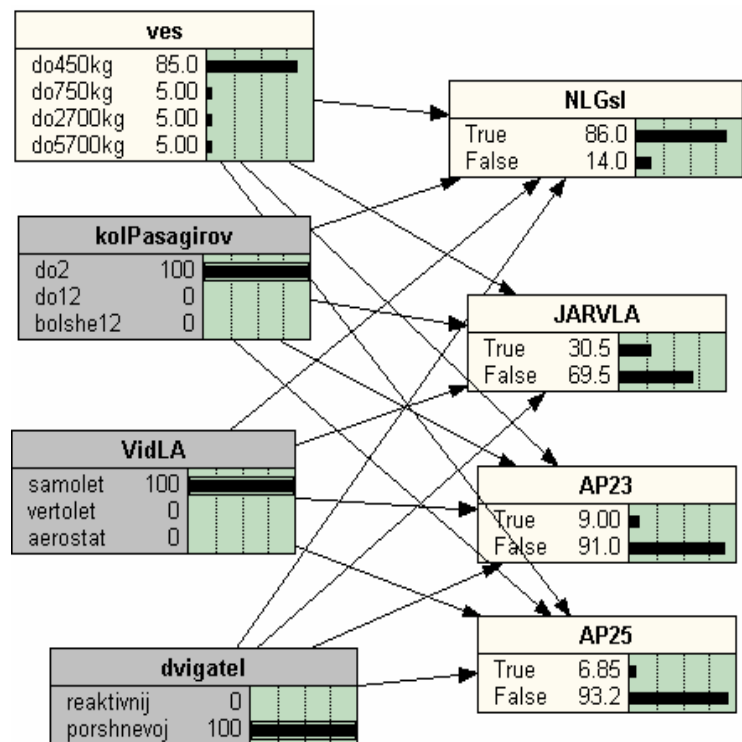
ves
do450kg 85.0
do750kg 5.00
do2700kg 5.00
do5700kg 5.00

NLGsl
True 86.0
False 14.0

kolPasagirov
do2 100
do12 0
bolshe12 0

JARVLA
True 30.5
False 69.5

VidLA
samolet 100
vertolet 0
aerostat 0

AP23
True 9.00
False 91.0

AP25
True 6.85
False 93.2

dvigatel
reaktivnij 0
porshnevoj 100